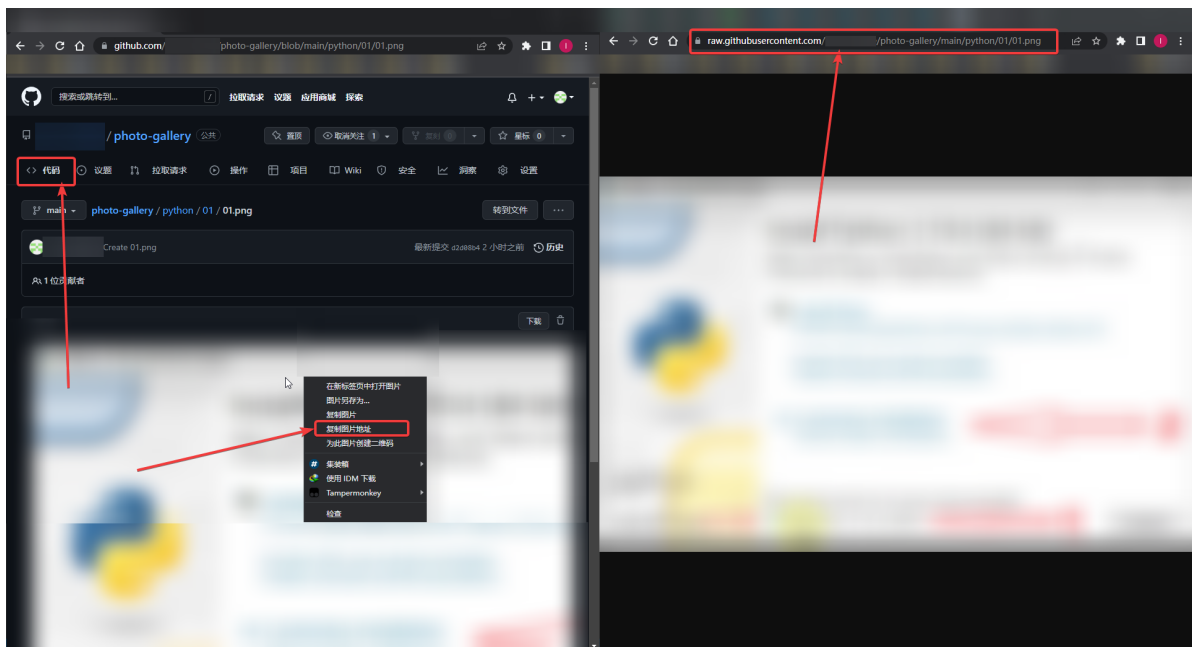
github.com/ photo-gallery/blob/main/python/01/01.png

搜索或跳转到... / 拉取请求 议题 应用商城 探索

/ photo-gallery 公共

置顶 取消关注 1 复刻 0 星标 0

代码 议题 拉取请求 操作 项目 Wiki 安全 洞察 设置

main / photo-gallery / python / 01 / 01.png

转到文件 ...

Create 01.png

最新提交 d2d08b4 2 小时之前 历史

1 位贡献者

下载

在新标签页中打开图片
图片另存为...
复制图片
复制图片地址
为此图片创建二维码
集装箱
使用 IDM 下载
Tampermonkey
检查

raw.githubusercontent.com/ /photo-gallery/main/python/01/01.png